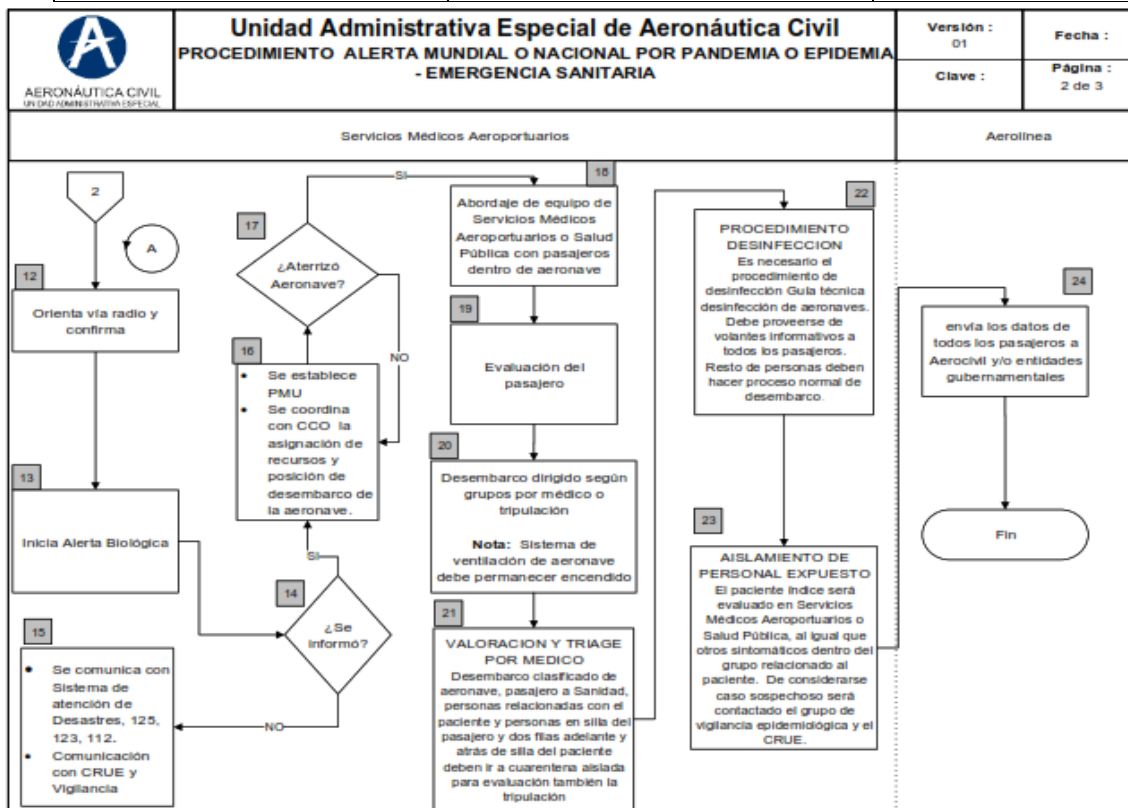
AERONÁUTICA CIVIL
UNIDAD ADMINISTRATIVA ESPECIAL

Unidad Administrativa Especial de Aeronáutica Civil
PROCEDIMIENTO ALERTA MUNDIAL O NACIONAL POR PANDEMIA O EPIDEMIA - EMERGENCIA SANITARIA

Versión : 01
Fecha :
Clave :
Página : 2 de 3

Servicios Médicos Aeroportuarios

Aerolínea

2

A

12
Orienta vía radio y confirma

13
Inicia Alerta Biológica

15
• Se comunica con Sistema de atención de Desastres, 125, 123, 112.
• Comunicación con CRUE y Vigilancia

14
¿Se informó?

SI

NO

16
• Se establece PMU
• Se coordina con CCO la asignación de recursos y posición de desembarco de la aeronave.

17
¿Aterrizó Aeronave?

SI

NO

18
Abordaje de equipo de Servicios Médicos Aeroportuarios o Salud Pública con pasajeros dentro de aeronave

19
Evaluación del pasajero

20
Desembarco dirigido según grupos por médico o tripulación

Nota: Sistema de ventilación de aeronave debe permanecer encendido

21
VALORACION Y TRIAGE POR MEDICO
Desembarco clasificado de aeronave, pasajero a Sanidad, personas relacionadas con el paciente y personas en silla del pasajero y dos filas adelante y atrás de silla del paciente deben ir a cuarentena aislada para evaluación también la tripulación

22
PROCEDIMIENTO DESINFECCION
Es necesario el procedimiento de desinfección Guía técnica desinfección de aeronaves. Debe proveerse de volantes informativos a todos los pasajeros. Resto de personas deben hacer proceso normal de desembarco.

23
AISLAMIENTO DE PERSONAL EXPUESTO
El paciente índice será evaluado en Servicios Médicos Aeroportuarios o Salud Pública, al igual que otros sintomáticos dentro del grupo relacionado al paciente. De considerarse caso sospechoso será contactado el grupo de vigilancia epidemiológica y el CRUE.

24
envía los datos de todos los pasajeros a Aerocivil y/o entidades gubernamentales

Fin